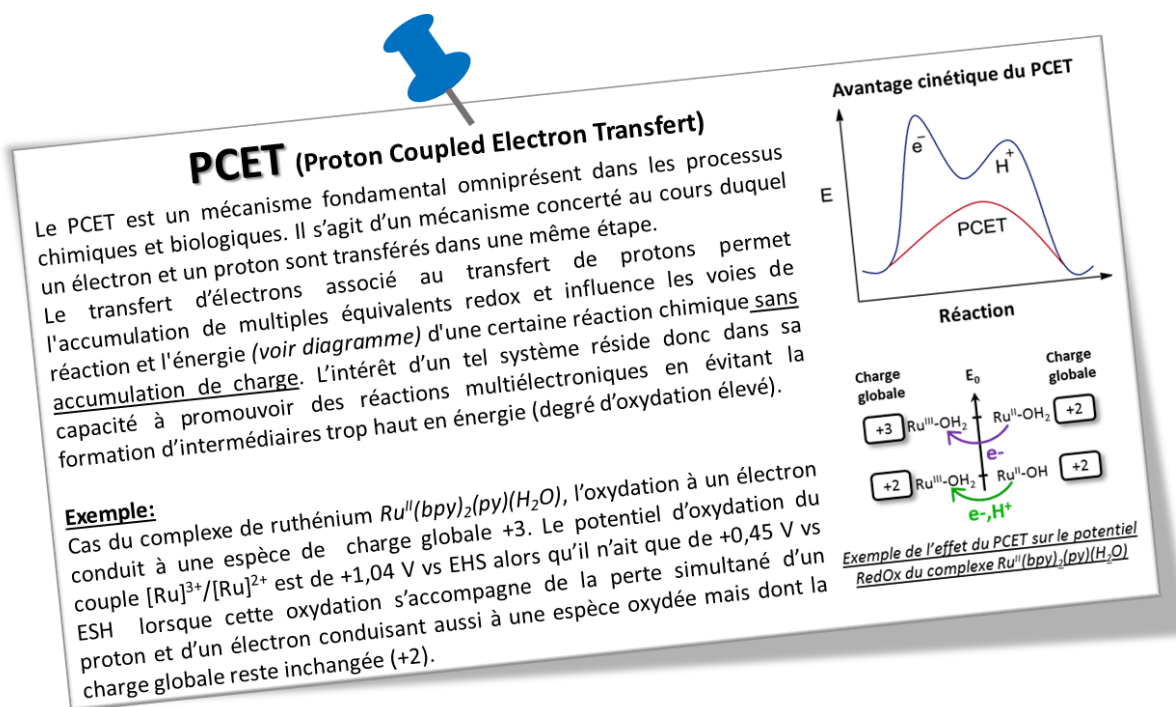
PCET (Proton Coupled Electron Transfert)

Le PCET est un mécanisme fondamental omniprésent dans les processus chimiques et biologiques. Il s'agit d'un mécanisme concerté au cours duquel un électron et un proton sont transférés dans une même étape. Le transfert d'électrons associé au transfert de protons permet l'accumulation de multiples équivalents redox et influence les voies de réaction et l'énergie (voir diagramme) d'une certaine réaction chimique sans accumulation de charge. L'intérêt d'un tel système réside donc dans sa capacité à promouvoir des réactions multiélectroniques en évitant la formation d'intermédiaires trop haut en énergie (degré d'oxydation élevé).

Exemple:
Cas du complexe de ruthénium $Ru^{II}(bpy)_2(py)(H_2O)$, l'oxydation à un électron conduit à une espèce de charge globale +3. Le potentiel d'oxydation du couple $[Ru]^{3+}/[Ru]^{2+}$ est de +1,04 V vs EHS alors qu'il n'ait que de +0,45 V vs ESH lorsque cette oxydation s'accompagne de la perte simultané d'un proton et d'un électron conduisant aussi à une espèce oxydée mais dont la charge globale reste inchangée (+2).

Avantage cinétique du PCET
E
$e^-$
$H^+$
PCET
Réaction

Charge globale
$E_0$
Charge globale
+3 $Ru^{III}$-$OH_2$
$Ru^{II}$-$OH_2$ +2
e-
+2 $Ru^{III}$-$OH_2$
$Ru^{II}$-OH +2
e-,$H^+$

Exemple de l'effet du PCET sur le potentiel RedOx du complexe $Ru^{II}(bpy)_2(py)(H_2O)$